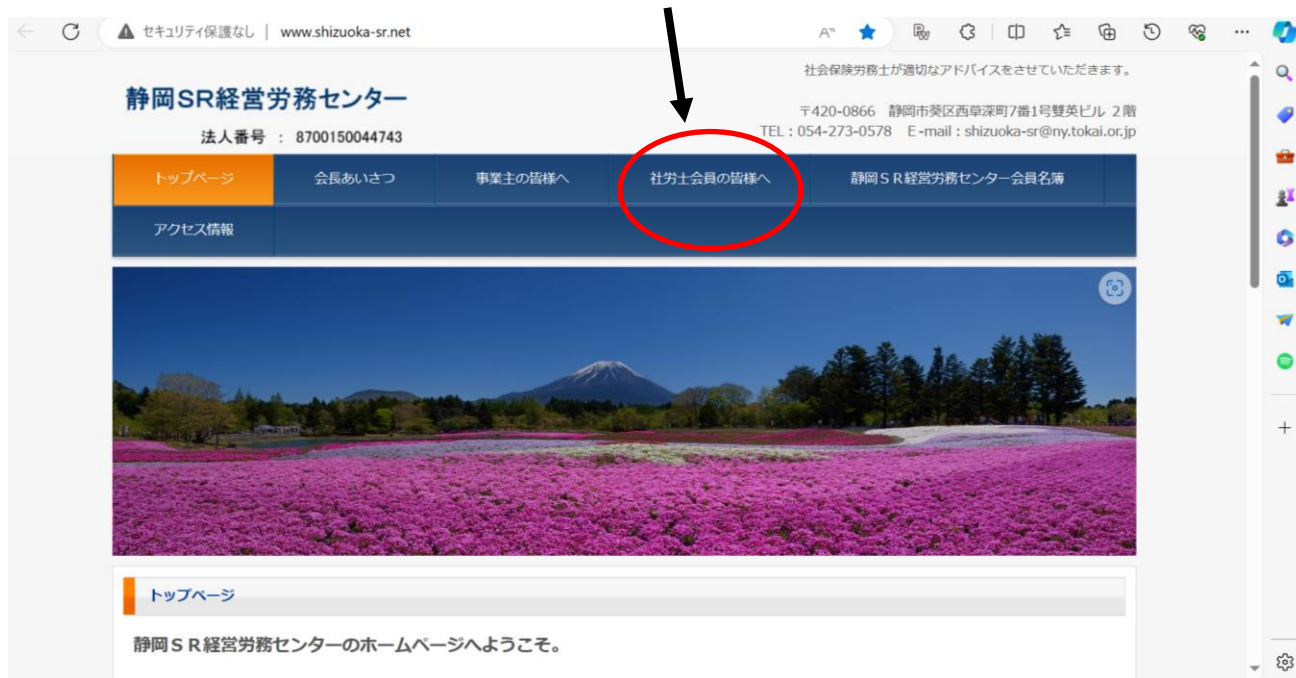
セキュリティ保護なし | www.shizuoka-sr.net

社会保険労務士が適切なアドバイスをさせていただきます。

静岡SR経営労務センター

法人番号 : 8700150044743

〒420-0866 静岡市葵区西草深町7番1号雙英ビル 2階
TEL : 054-273-0578 E-mail : shizuoka-sr@ny.tokai.or.jp

トップページ | 会長あいさつ | 事業主の皆様へ | 社労士会員の皆様へ | 静岡ＳＲ経営労務センター会員名簿
アクセス情報

トップページ

静岡ＳＲ経営労務センターのホームページへようこそ。